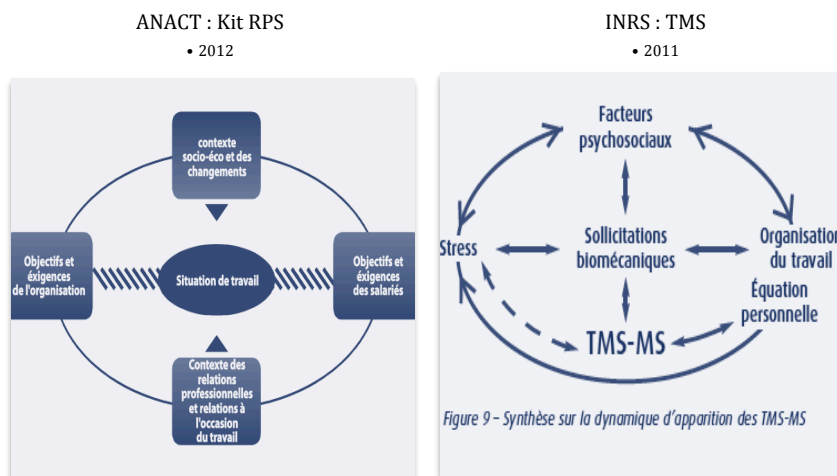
ANACT : Kit RPS

• 2012

contexte socio-éco et des changements

Objectifs et éxigences de l'organisation

Situation de travail

Objectifs et éxigences des salariés

Contexte des relations professionnelles et relations à l'occasion du travail

INRS : TMS

• 2011

Facteurs psychosociaux

Stress

Sollicitations biomécaniques

Organisation du travail

Équation personnelle

TMS-MS

Figure 9 – Synthèse sur la dynamique d'apparition des TMS-MS